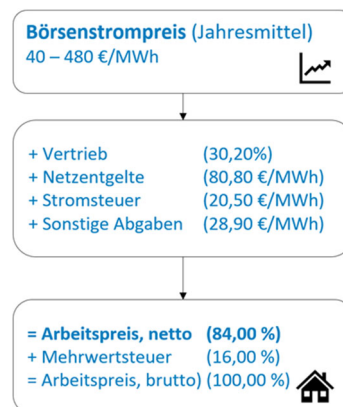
**Börsenstrompreis** (Jahresmittel)
40 – 480 €/MWh

+ Vertrieb (30,20%)
+ Netzentgelte (80,80 €/MWh)
+ Stromsteuer (20,50 €/MWh)
+ Sonstige Abgaben (28,90 €/MWh)

**= Arbeitspreis, netto (84,00 %)**
+ Mehrwertsteuer (16,00 %)
= Arbeitspreis, brutto) (100,00 %)